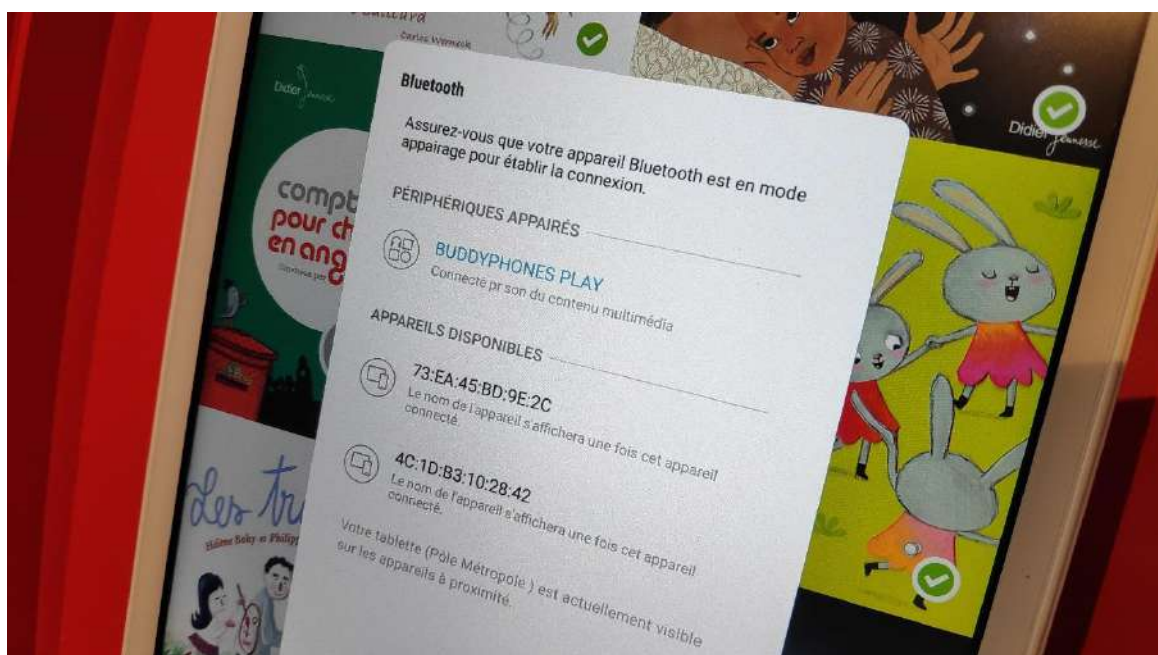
Bluetooth

Assurez-vous que votre appareil Bluetooth est en mode appairage pour établir la connexion.

PÉRIPHÉRIQUES APPAIRÉS

BUDDYPHONES PLAY
Connecté pr son du contenu multimédia

APPAREILS DISPONIBLES

73:EA:45:BD:9E:2C
Le nom de l'appareil s'affichera une fois cet appareil connecté.

4C:1D:B3:10:28:42
Le nom de l'appareil s'affichera une fois cet appareil connecté.

Votre tablette (Pôle Métropole ) est actuellement visible sur les appareils à proximité.

Carlos Wernick

Didier Jeunesse

Didier Jeunesse

compt
pour ch
en ang

Les tr
Hélène Roby et Philip